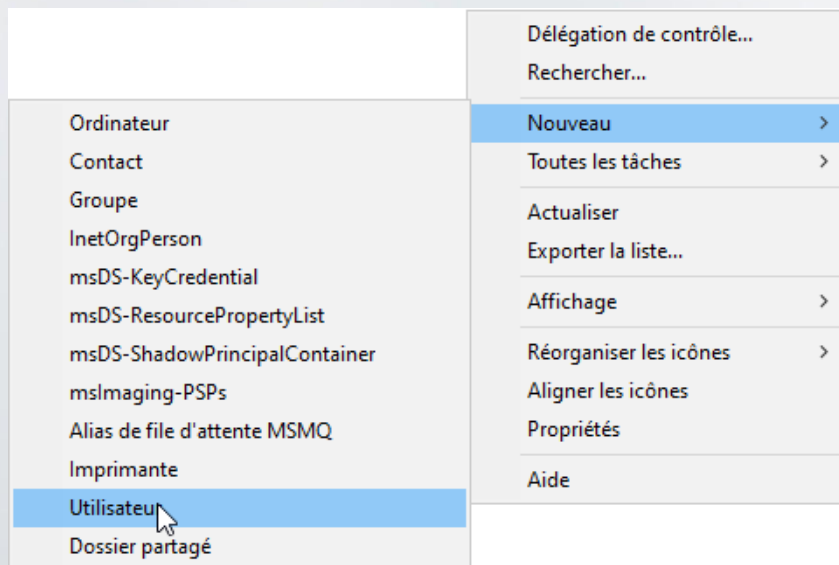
Délégation de contrôle...
Rechercher...
Nouveau
Toutes les tâches
Actualiser
Exporter la liste...
Affichage
Réorganiser les icônes
Aligner les icônes
Propriétés
Aide

Ordinateur
Contact
Groupe
InetOrgPerson
msDS-KeyCredential
msDS-ResourcePropertyList
msDS-ShadowPrincipalContainer
msImaging-PSPs
Alias de file d'attente MSMQ
Imprimante
Utilisateur
Dossier partagé